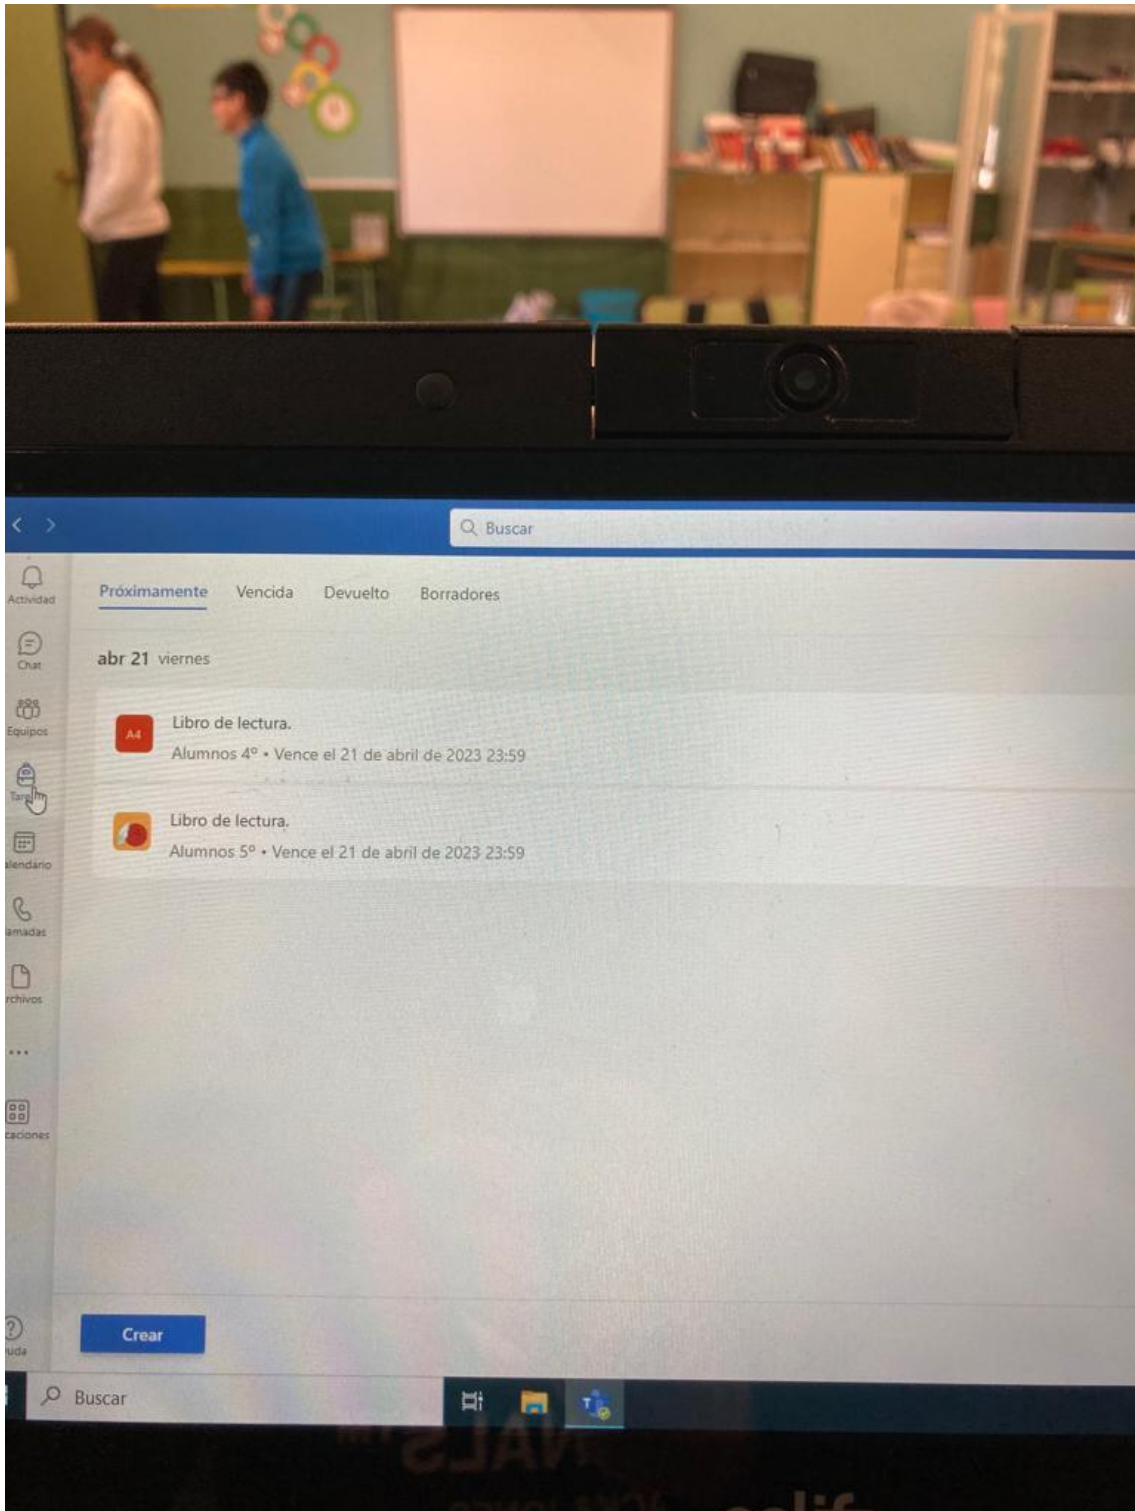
Buscar

Actividad
Chat
Equipos
Tar
alendario
amadas
rchivos
...
caciones

Próximamente Vencida Devuelto Borradores

abr 21 viernes

A4 Libro de lectura.
Alumnos 4º • Vence el 21 de abril de 2023 23:59

Libro de lectura.
Alumnos 5º • Vence el 21 de abril de 2023 23:59

uda

Crear

Buscar